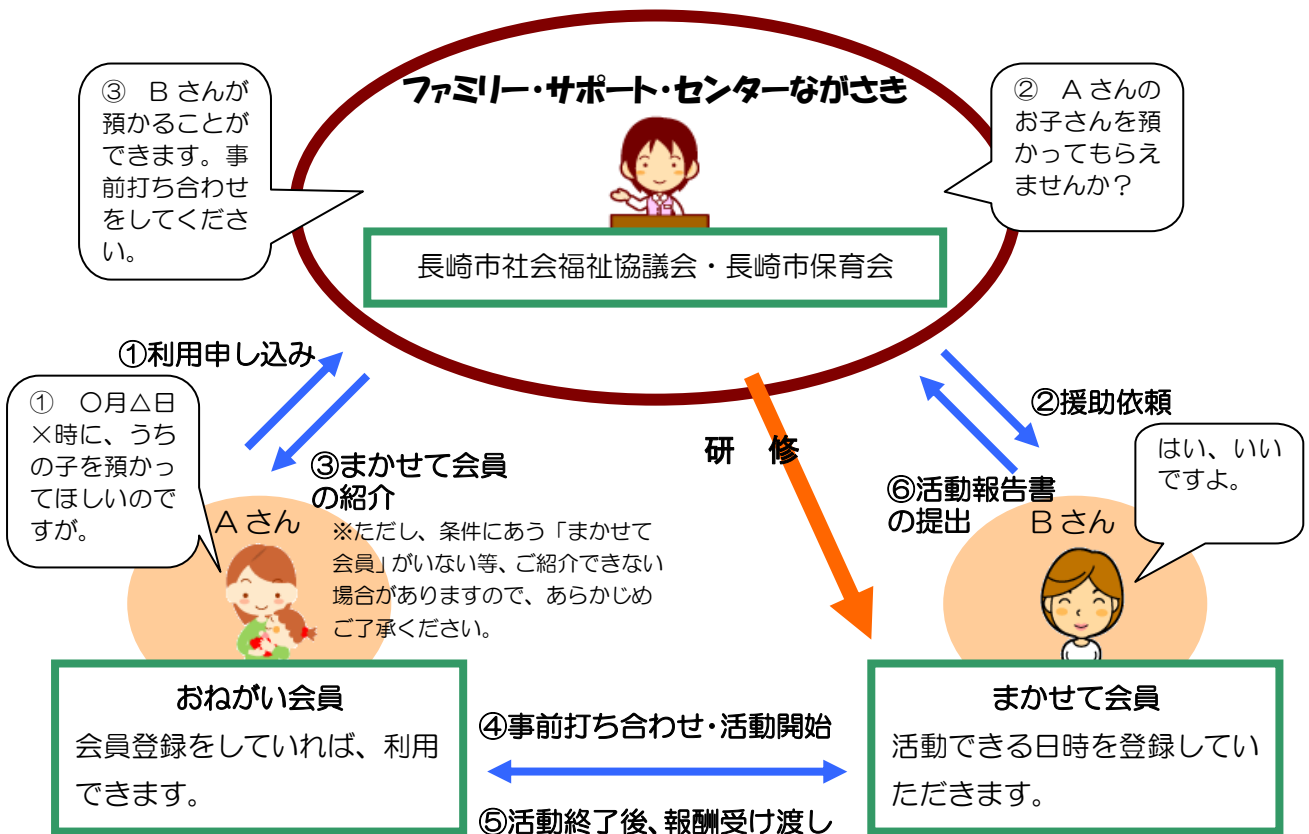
③　Bさんが預かることができます。事前打ち合わせをしてください。

ファミリー・サポート・センターながさき

②　Aさんのお子さんを預かってもらえませんか？

長崎市社会福祉協議会・長崎市保育会

①利用申し込み

①　〇月△日×時に、うちの子を預かってほしいのですが。

③まかせて会員の紹介

※ただし、条件にあう「まかせて会員」がいない等、ご紹介できない場合がありますので、あらかじめご了承ください。

Aさん

研　修

②援助依頼

⑥活動報告書の提出

はい、いいですよ。

Bさん

おねがい会員
会員登録をしていれば、利用できます。

④事前打ち合わせ・活動開始

⑤活動終了後、報酬受け渡し

まかせて会員
活動できる日時を登録していただきます。